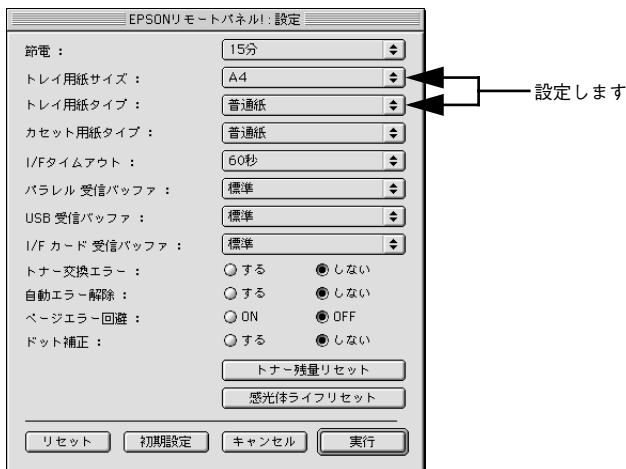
EPSONリモートパネル!：設定

節電：　15分

トレイ用紙サイズ：　A4

トレイ用紙タイプ：　普通紙

設定します

カセット用紙タイプ：　普通紙

I/Fタイムアウト：　60秒

パラレル 受信バッファ：　標準

USB 受信バッファ：　標準

I/F カード 受信バッファ：　標準

トナー交換エラー：　する　しない

自動エラー解除：　する　しない

ページエラー回避：　ON　OFF

ドット補正：　する　しない

トナー残量リセット

感光体ライフリセット

リセット　初期設定　キャンセル　実行